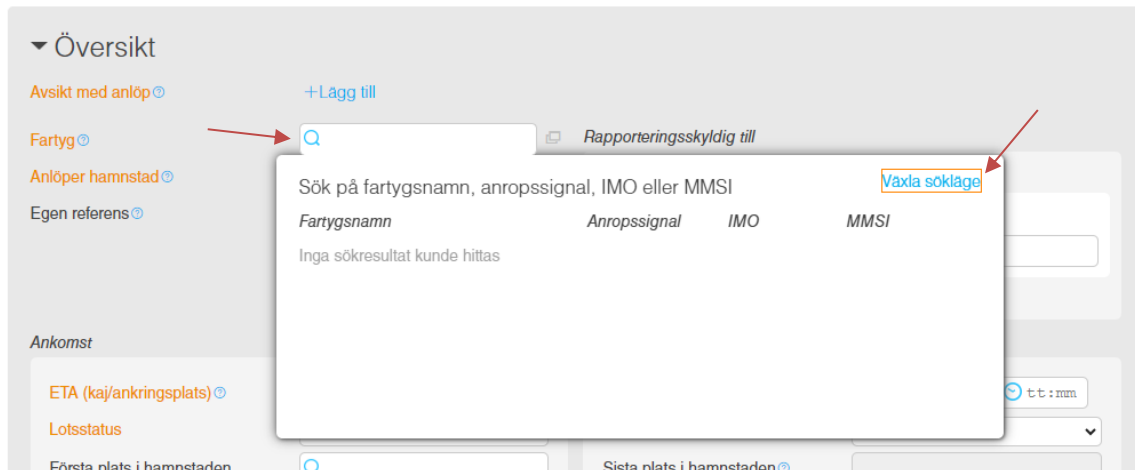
Översikt

Avsikt med anlöp

+Lägg till

Fartyg

Rapporteringsskyldig till

Anlöper hamnstad

Egen referens

Sök på fartygsnamn, anropssignal, IMO eller MMSI

Växla sökläge

| Fartygsnamn | Anropssignal | IMO | MMSI |
|---|---|---|---|

Inga sökresultat kunde hittas

Ankomst

ETA (kaj/ankringsplats)

tt:mm

Lotsstatus

Första plats i hamnstaden

Sista plats i hamnstaden